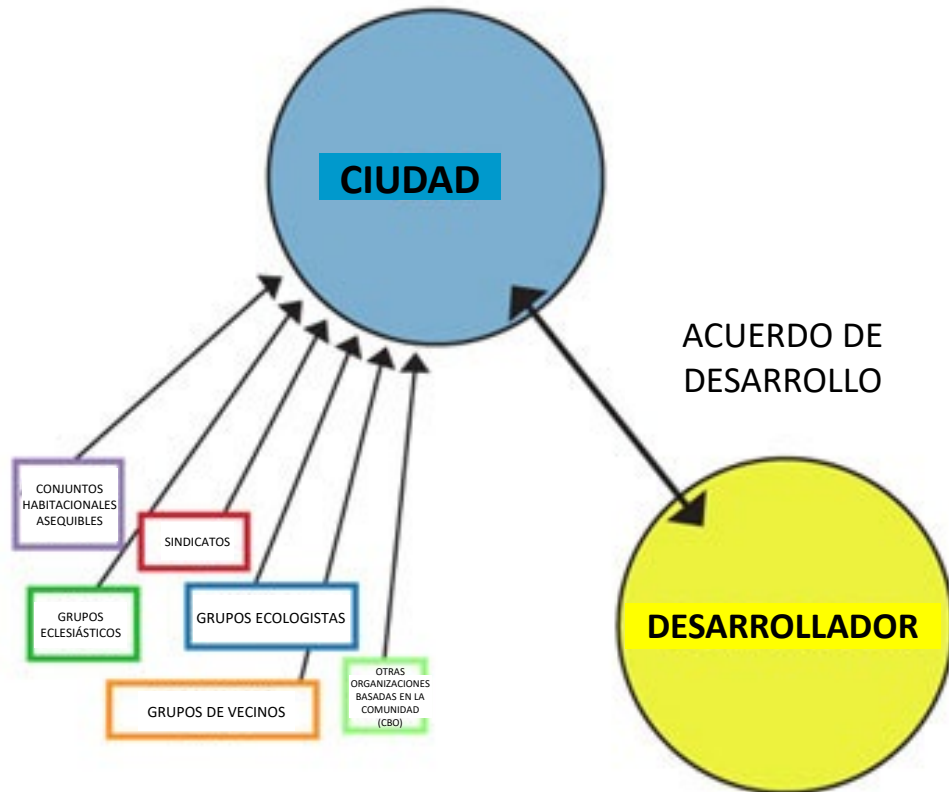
CIUDAD

ACUERDO DE DESARROLLO

CONJUNTOS HABITACIONALES ASEQUIBLES

SINDICATOS

GRUPOS ECLESIÁSTICOS

GRUPOS ECOLOGISTAS

GRUPOS DE VECINOS

OTRAS ORGANIZACIONES BASADAS EN LA COMUNIDAD (CBO)

DESARROLLADOR